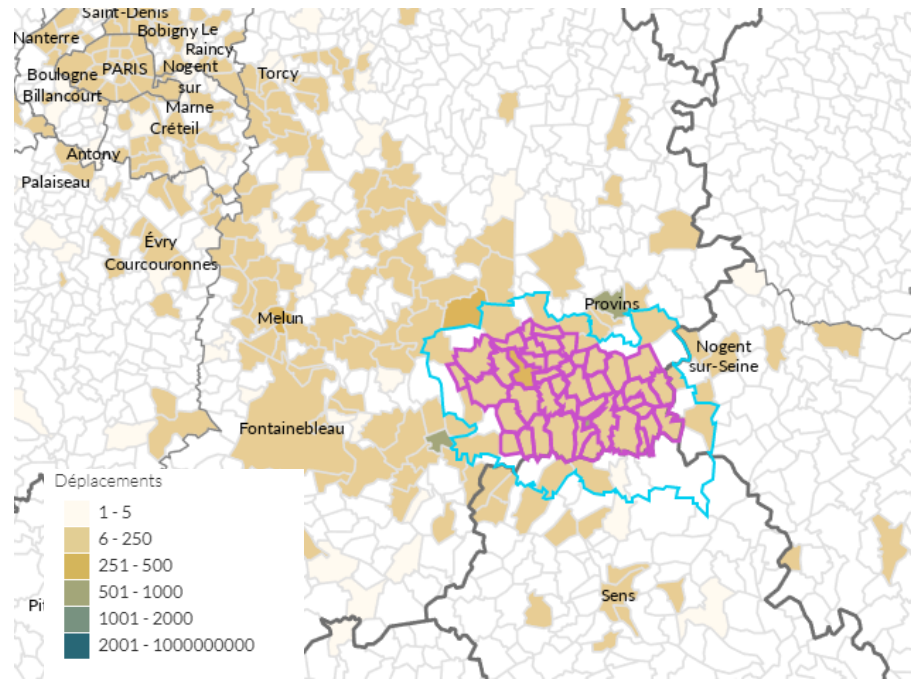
Saint-Denis
Nanterre
Bobigny
Le Raincy
Boulogne Billancourt
PARIS
Nogent sur Marne
Torcy
Créteil
Antony
Palaiseau
Évry Courcouronnes
Melun
Provins
Nogent sur-Seine
Fontainebleau
Sens
Pit

Déplacements
1 - 5
6 - 250
251 - 500
501 - 1000
1001 - 2000
2001 - 1000000000